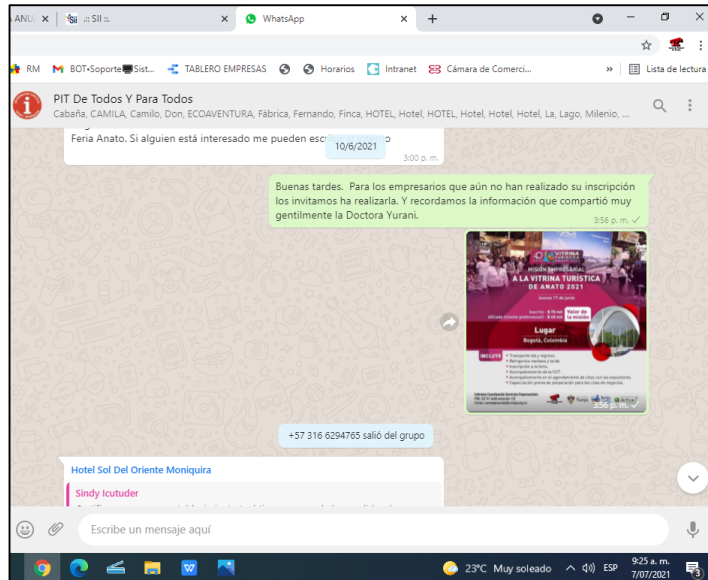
ANU | SII | WhatsApp

RM BOT•Soporte Sist... TABLERO EMPRESAS Horarios Intranet Cámara de Comerci... » Lista de lectura

PIT De Todos Y Para Todos
Cabaña, CAMILA, Camilo, Don, ECOAVENTURA, Fábrica, Fernando, Finca, HOTEL, Hotel, HOTEL, Hotel, Hotel, Hotel, La, Lago, Milenio, ...

Feria Anato. Si alguien está interesado me pueden escr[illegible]
3:00 p. m.

10/6/2021

Buenas tardes. Para los empresarios que aún no han realizado su inscripción los invitamos ha realizarla. Y recordamos la información que compartió muy gentilmente la Doctora Yurani.
3:56 p. m.

MISIÓN EMPRESARIAL A LA VITRINA TURÍSTICA DE ANATO 2021
Lugar
Bogotá, Colombia
INCLUYE
3:56 p. m.

+57 316 6294765 salió del grupo

Hotel Sol Del Oriente Moniquira
Sindy Icutuder

Escribe un mensaje aquí

23°C Muy soleado ESP 9:25 a. m. 7/07/2021